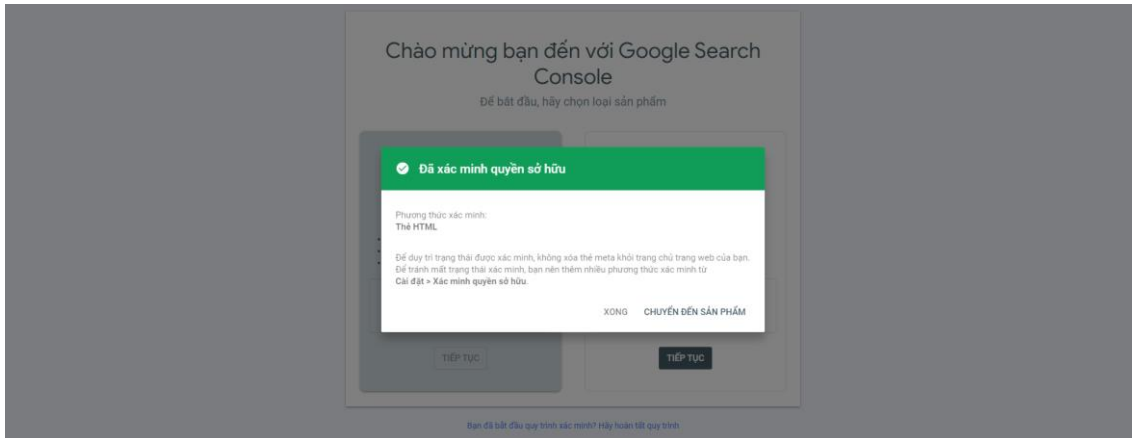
Chào mừng bạn đến với Google Search Console

Để bắt đầu, hãy chọn loại sản phẩm

Đã xác minh quyền sở hữu

Phương thức xác minh:
Thẻ HTML

Để duy trì trạng thái được xác minh, không xóa thẻ meta khỏi trang chủ trang web của bạn. Để tránh mất trạng thái xác minh, bạn nên thêm nhiều phương thức xác minh từ **Cài đặt > Xác minh quyền sở hữu**.

XONG CHUYỂN ĐẾN SẢN PHẨM

TIẾP TỤC

TIẾP TỤC

Bạn đã bắt đầu quy trình xác minh? Hãy hoàn tất quy trình